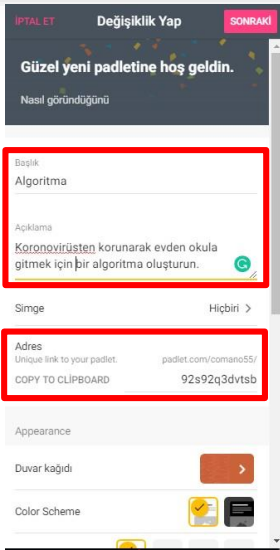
İPTAL ET
Değişiklik Yap
SONRAKİ

Güzel yeni padletine hoş geldin.

Nasıl göründüğünü

Başlık
Algoritma

Açıklama
Koronovirüsten korunarak evden okula gitmek için bir algoritma oluşturun.

Simge
Hiçbiri >

Adres
Unique link to your padlet.
padlet.com/comano55/
COPY TO CLIPBOARD
92s92q3dvtsb

Appearance

Duvar kağıdı

Color Scheme